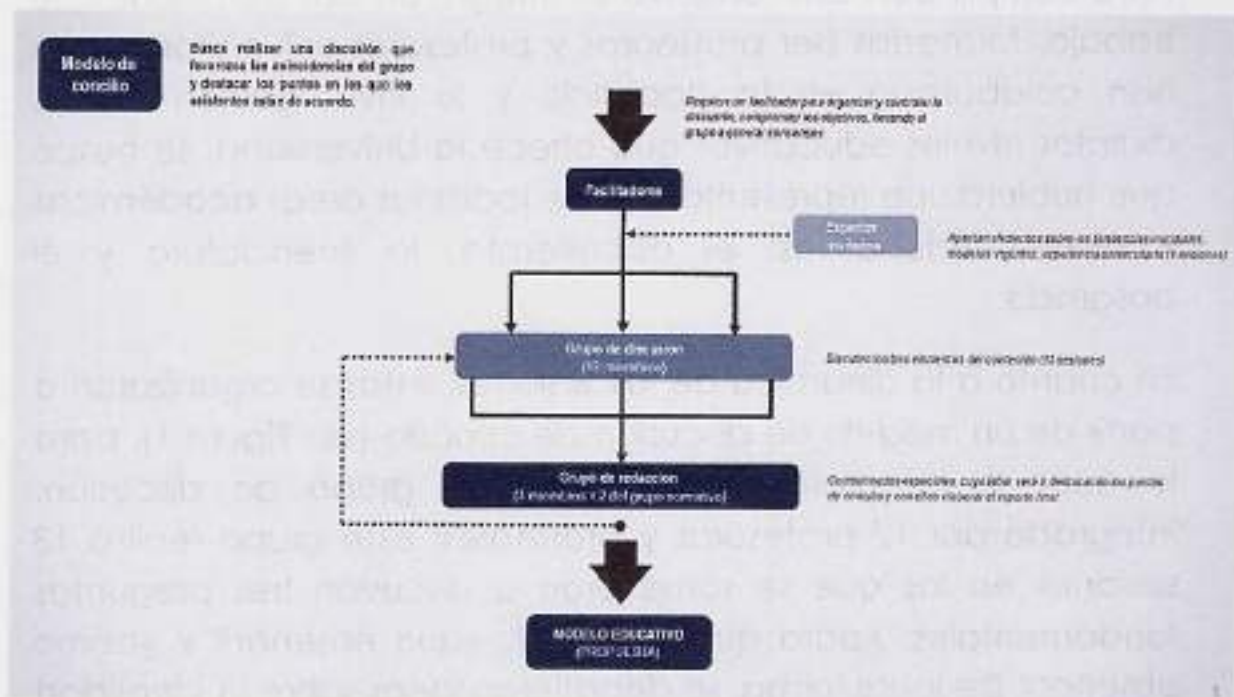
Modelo de concilio

Busca realizar una discusión que favorezca las coincidencias del grupo y destacar los puntos en los que los asistentes están de acuerdo.

Propician un facilitador para organizar y controlar la dinámica, cumpliendo los objetivos, llevando al grupo a generar consensos

Facilitadora

Expertos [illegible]

Aportan información sobre los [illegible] modelos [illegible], experiencia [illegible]

Grupo de discusión
(15 miembros)

Discuten todos los elementos del concilio (12 sesiones)

Grupo de redacción
(3 miembros + 2 del grupo normativo)

Conformado por especialistas, organizar, revisar y destacar los puntos de consenso y conflicto elaborar el reporte final

MODELO EDUCATIVO
(PROPUESTA)

1